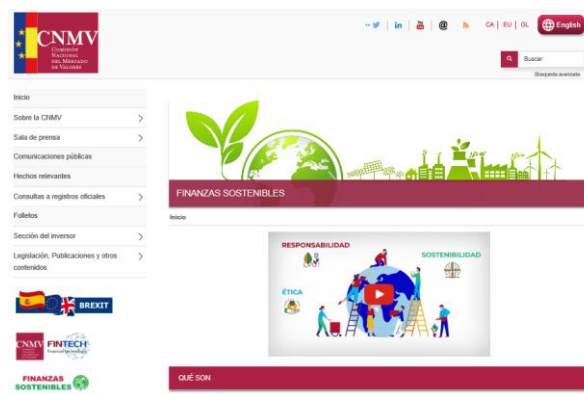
CNMV
Comisión Nacional del Mercado de Valores

CA | EU | GL English

Buscar

Búsqueda avanzada

Inicio

Sobre la CNMV

Sala de prensa

Comunicaciones públicas

Hechos relevantes

Consultas a registros oficiales

Folletos

Sección del inversor

Legislación, Publicaciones y otros contenidos

BREXIT

CNMV FINTECH

FINANZAS SOSTENIBLES

FINANZAS SOSTENIBLES

Inicio

RESPONSABILIDAD

SOSTENIBILIDAD

ÉTICA

QUÉ SON